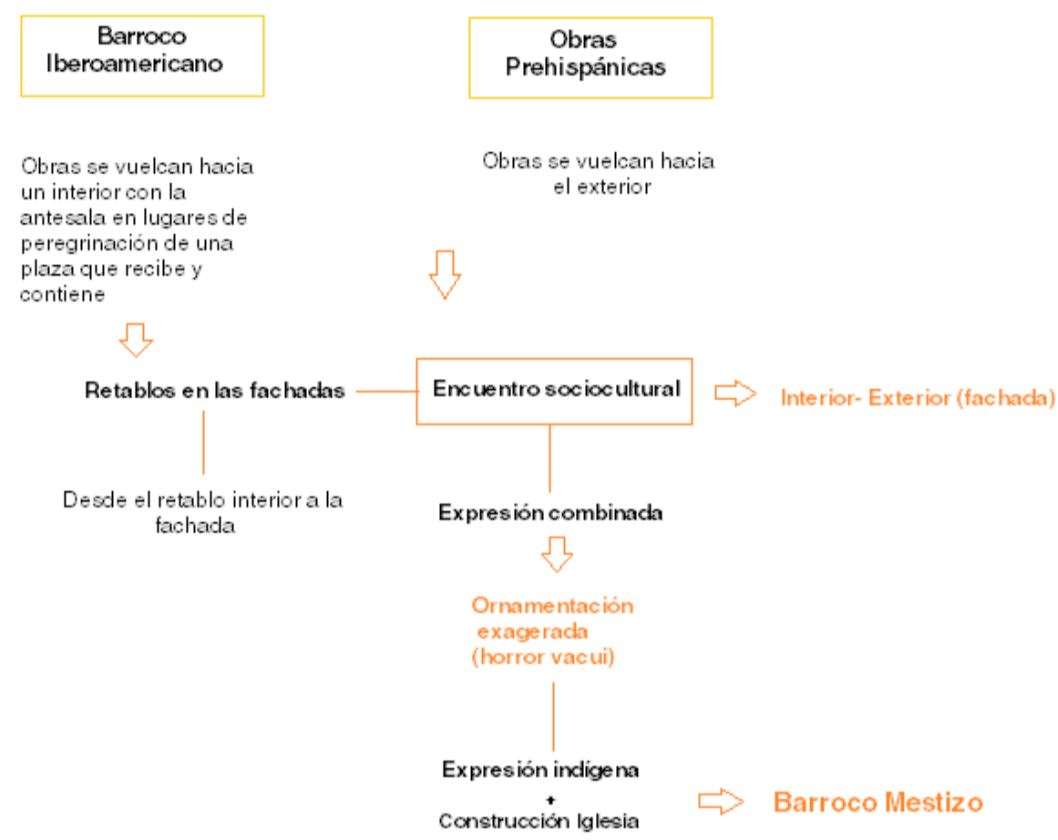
Barroco Iberoamericano

Obras Prehispánicas

Obras se vuelcan hacia un interior con la antesala en lugares de peregrinación de una plaza que recibe y contiene

Obras se vuelcan hacia el exterior

Retablos en las fachadas

Encuentro sociocultural

Interior- Exterior (fachada)

Desde el retablo interior a la fachada

Expresión combinada

Ornamentación exagerada (horror vacui)

Expresión indígena
+
Construcción Iglesia

Barroco Mestizo